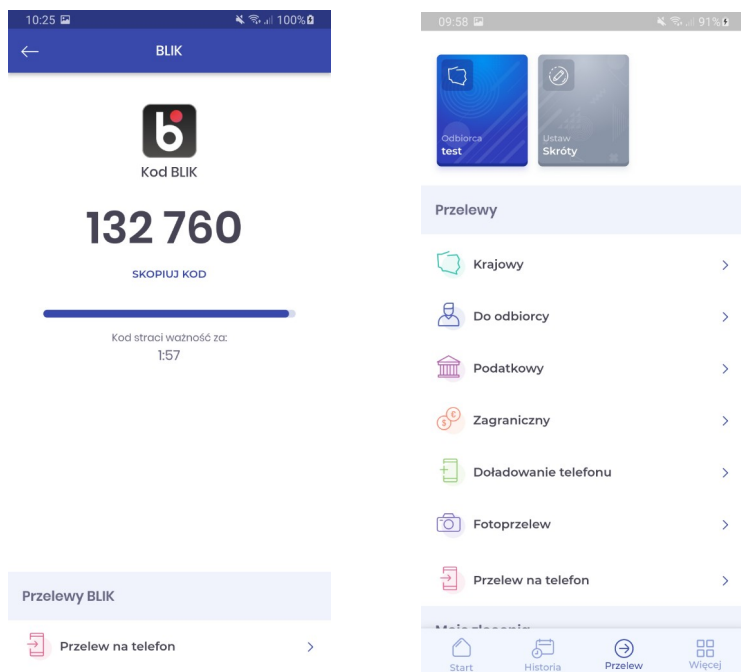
10:25 100%

BLIK

Kod BLIK

132 760

SKOPIUJ KOD

Kod straci ważność za:
1:57

Przelewy BLIK

Przelew na telefon

09:58 91%

Odbiorca
test

Ustaw
Skróty

Przelewy

Krajowy

Do odbiorcy

Podatkowy

Zagraniczny

Doładowanie telefonu

Fotoprzelew

Przelew na telefon

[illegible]

Start

Historia

Przelew

Więcej